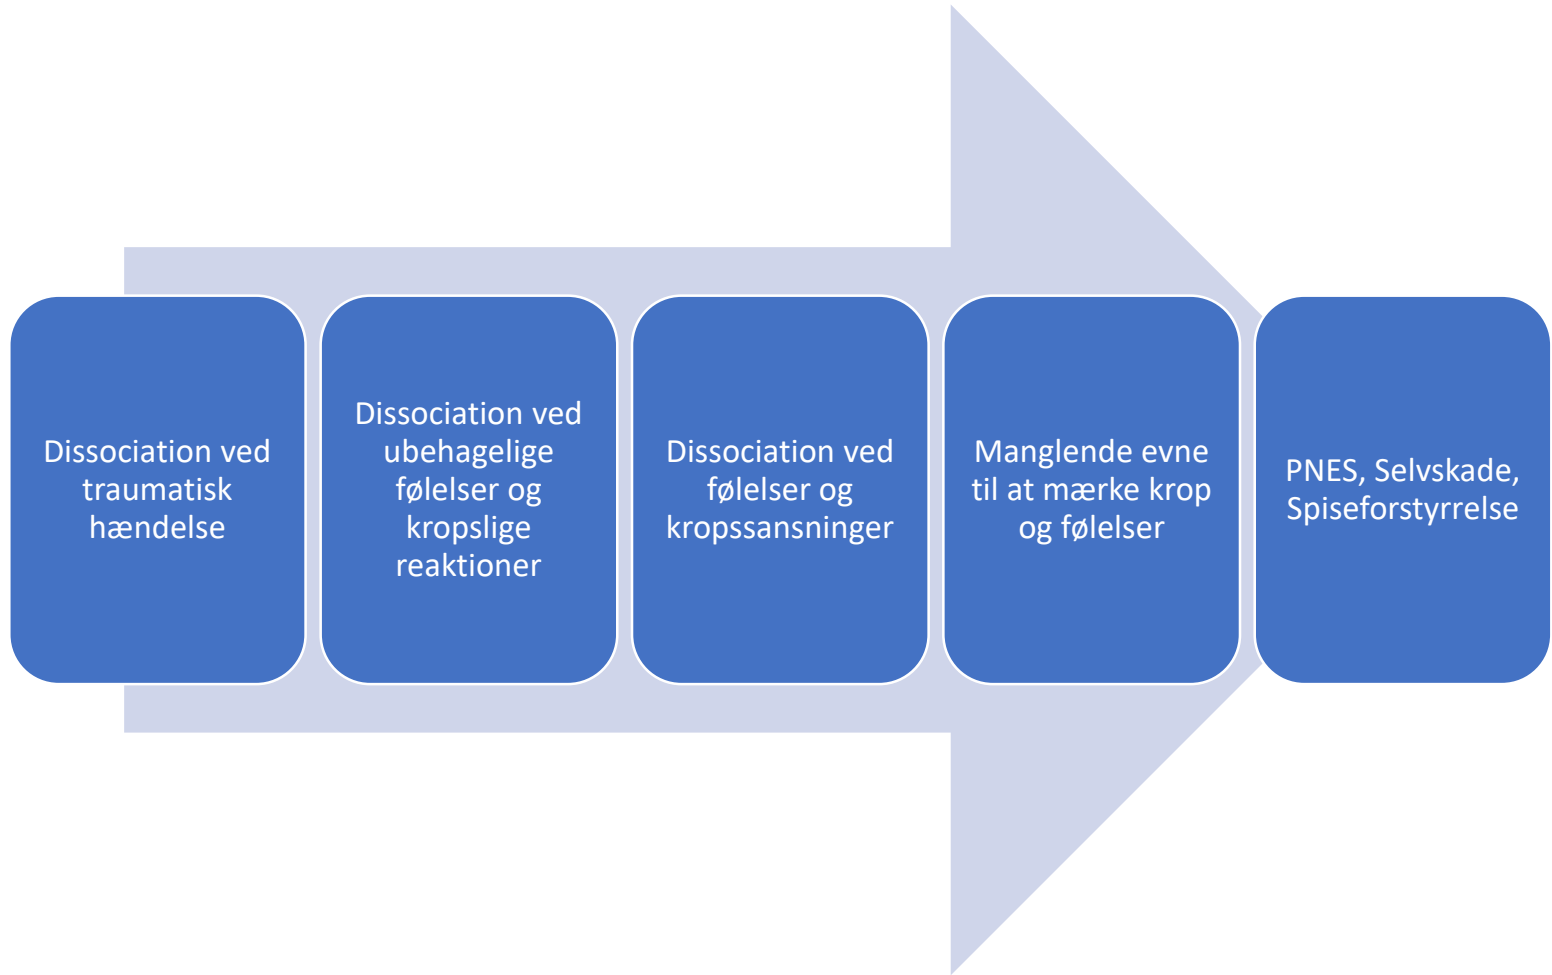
Dissociation ved traumatisk hændelse

Dissociation ved ubehagelige følelser og kropslige reaktioner

Dissociation ved følelser og kropssansninger

Manglende evne til at mærke krop og følelser

PNES, Selvskade, Spiseforstyrrelse